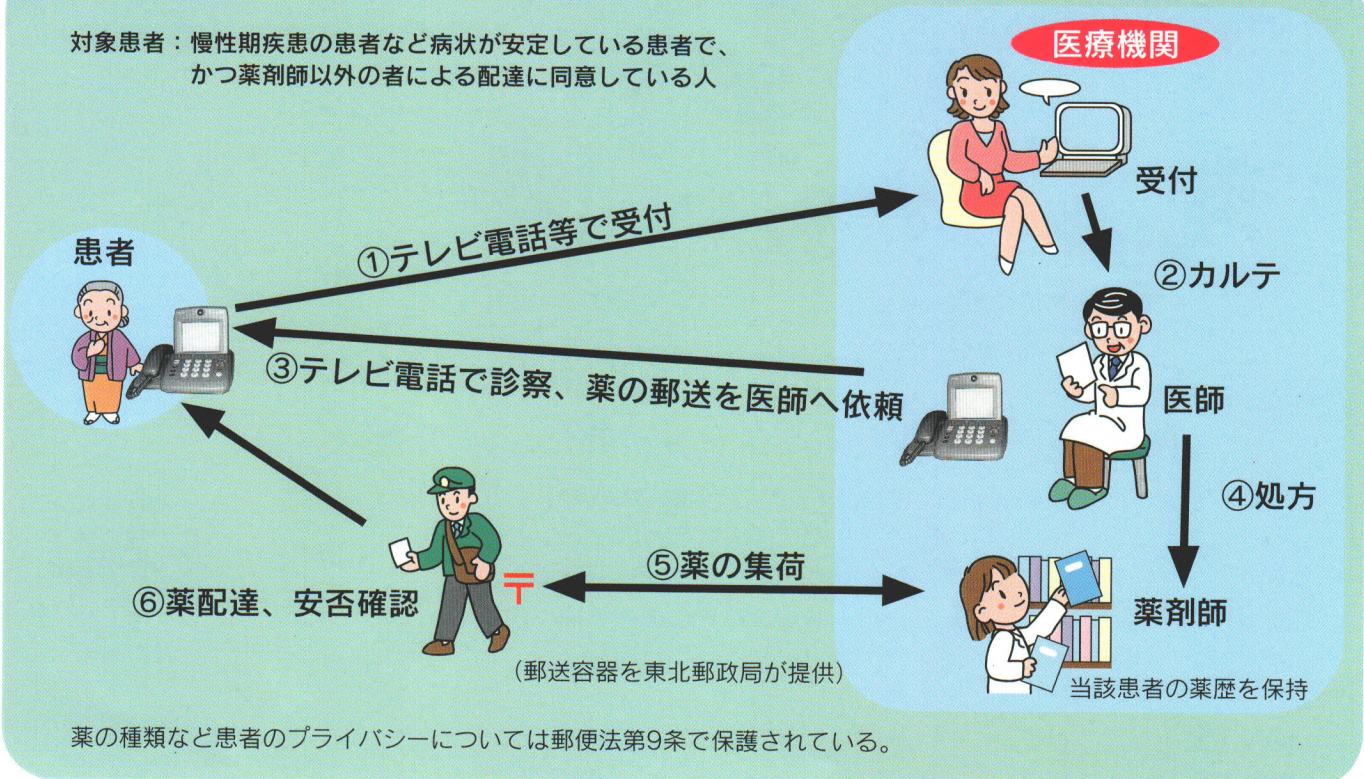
対象患者：慢性期疾患の患者など病状が安定している患者で、
かつ薬剤師以外の者による配達に同意している人

医療機関

受付

患者

①テレビ電話等で受付

②カルテ

③テレビ電話で診察、薬の郵送を医師へ依頼

医師

④処方

⑤薬の集荷

〒

⑥薬配達、安否確認

薬剤師

（郵送容器を東北郵政局が提供）

当該患者の薬歴を保持

薬の種類など患者のプライバシーについては郵便法第9条で保護されている。